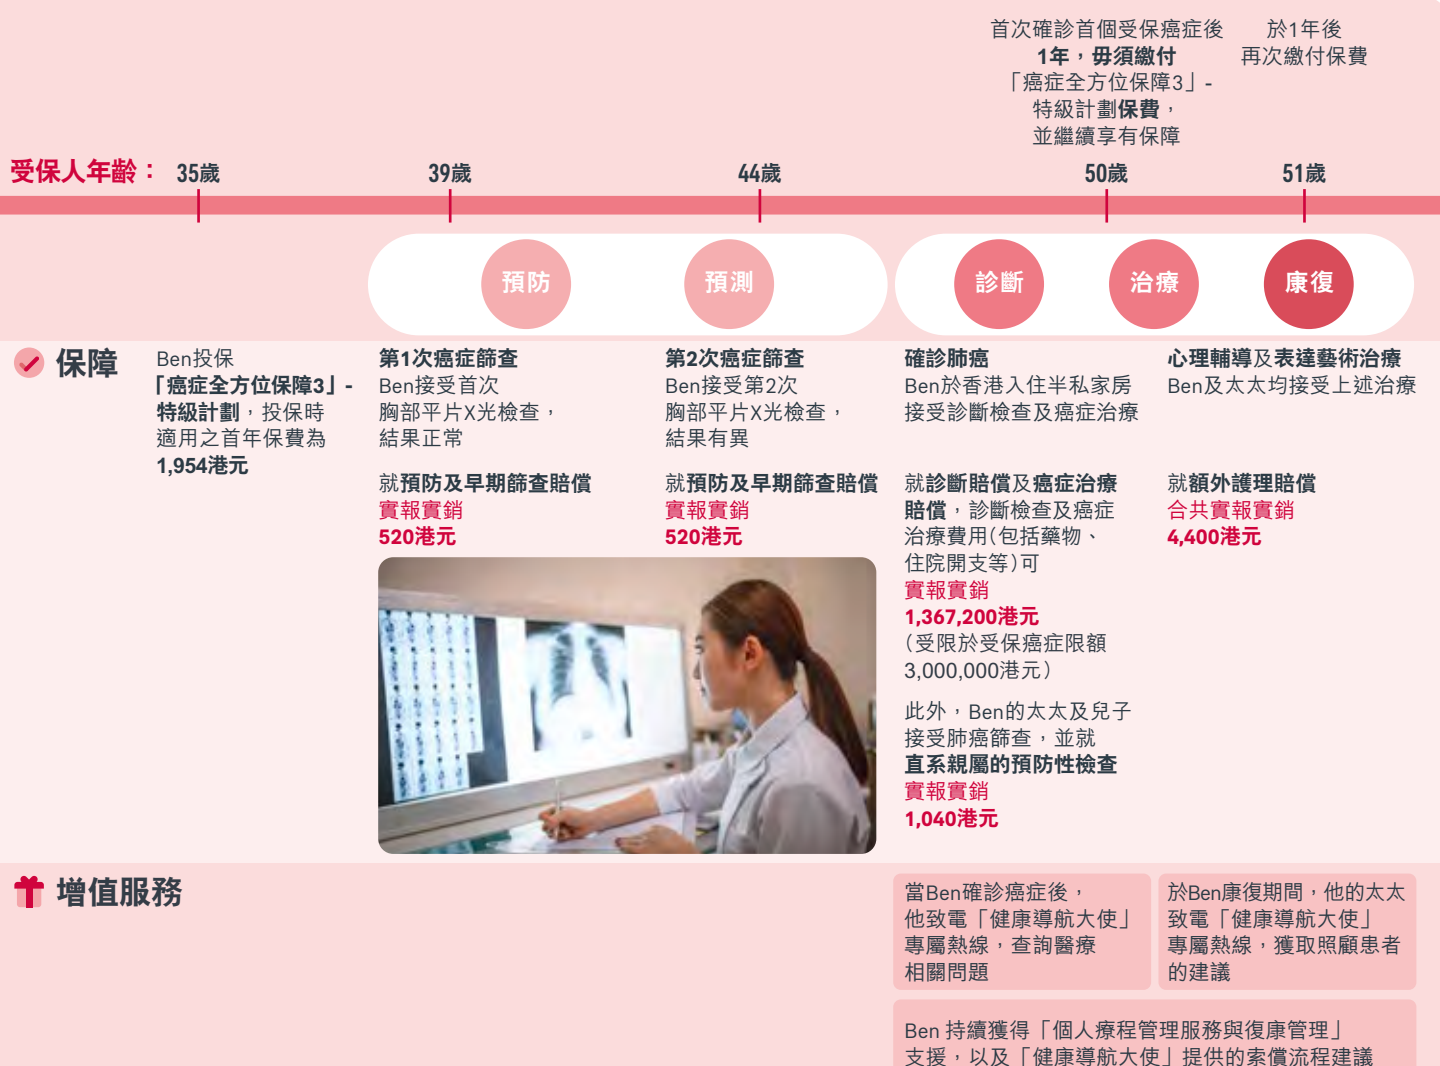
首次確診首個受保癌症後1年，毋須繳付「癌症全方位保障3」-特級計劃保費，並繼續享有保障

於1年後再次繳付保費

受保人年齡： 35歲 39歲 44歲 50歲 51歲

預防 預測 診斷 治療 康復

保障

Ben投保「癌症全方位保障3」-特級計劃，投保時適用之首年保費為1,954港元

第1次癌症篩查
Ben接受首次胸部平片X光檢查，結果正常

就預防及早期篩查賠償實報實銷520港元

第2次癌症篩查
Ben接受第2次胸部平片X光檢查，結果有異

就預防及早期篩查賠償實報實銷520港元

確診肺癌
Ben於香港入住半私家房接受診斷檢查及癌症治療

就診斷賠償及癌症治療賠償，診斷檢查及癌症治療費用(包括藥物、住院開支等)可實報實銷1,367,200港元(受限於受保癌症限額3,000,000港元)

此外，Ben的太太及兒子接受肺癌篩查，並就直系親屬的預防性檢查實報實銷1,040港元

心理輔導及表達藝術治療
Ben及太太均接受上述治療

就額外護理賠償合共實報實銷4,400港元

增值服務

當Ben確診癌症後，他致電「健康導航大使」專屬熱線，查詢醫療相關問題

於Ben康復期間，他的太太致電「健康導航大使」專屬熱線，獲取照顧患者的建議

Ben 持續獲得「個人療程管理服務與復康管理」支援，以及「健康導航大使」提供的索償流程建議